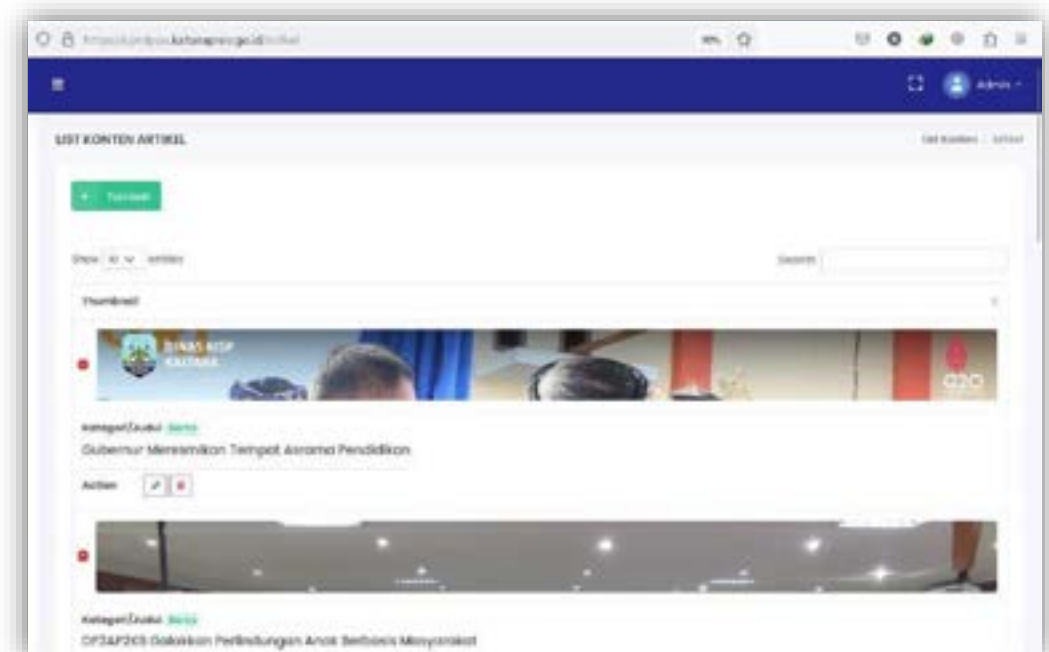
https://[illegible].kaltaraprov.go.id/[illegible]

Admin

LIST KONTEN ARTIKEL

List Konten / Artikel

+ Tambah

Show 10 entries

Search:

Thumbnail

DINAS KISP KALTARA

G20

Kategori/Judul Berita

Gubernur Meresmikan Tempat Asrama Pendidikan

Action

Kategori/Judul Berita

DP3AP2KB Galakkan Perlindungan Anak Berbasis Masyarakat